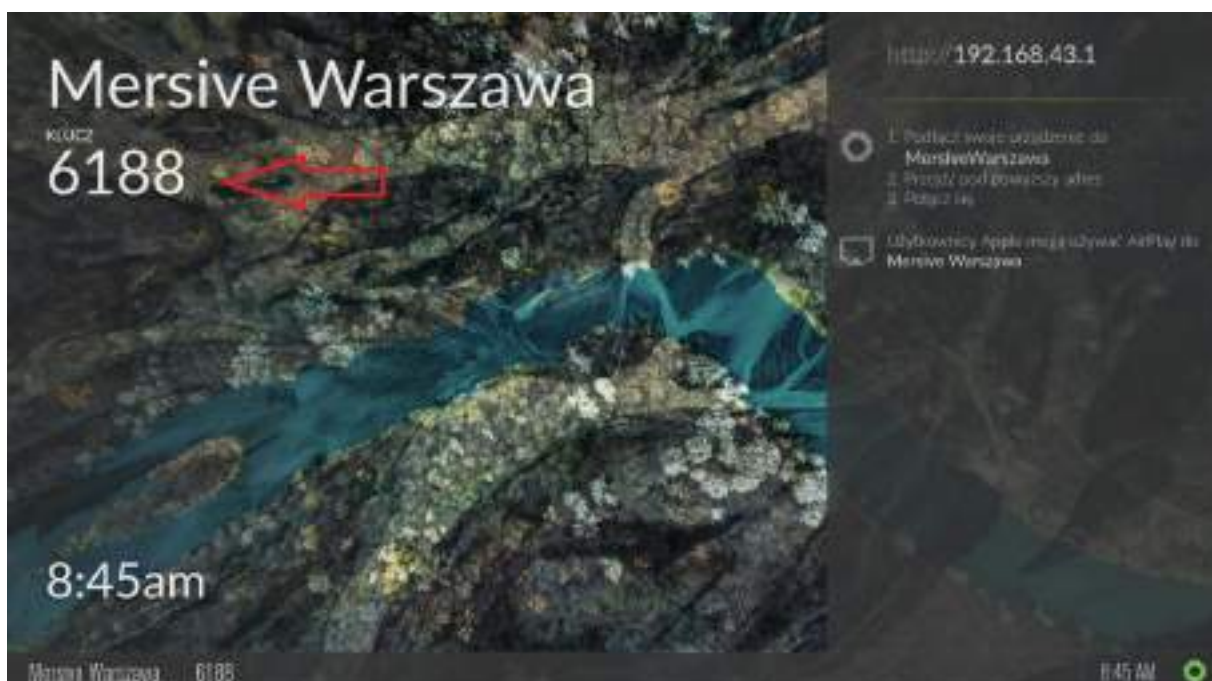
Mersive Warszawa

KLUCZ

6188

8:45am

http://192.168.43.1

1. Podłącz swoje urządzenie do MersiveWarszawa
2. Przejdź pod powyższy adres
3. Połącz się

Użytkownicy Apple mogą używać AirPlay do Mersive Warszawa

Mersive Warszawa 6188

8:45 AM